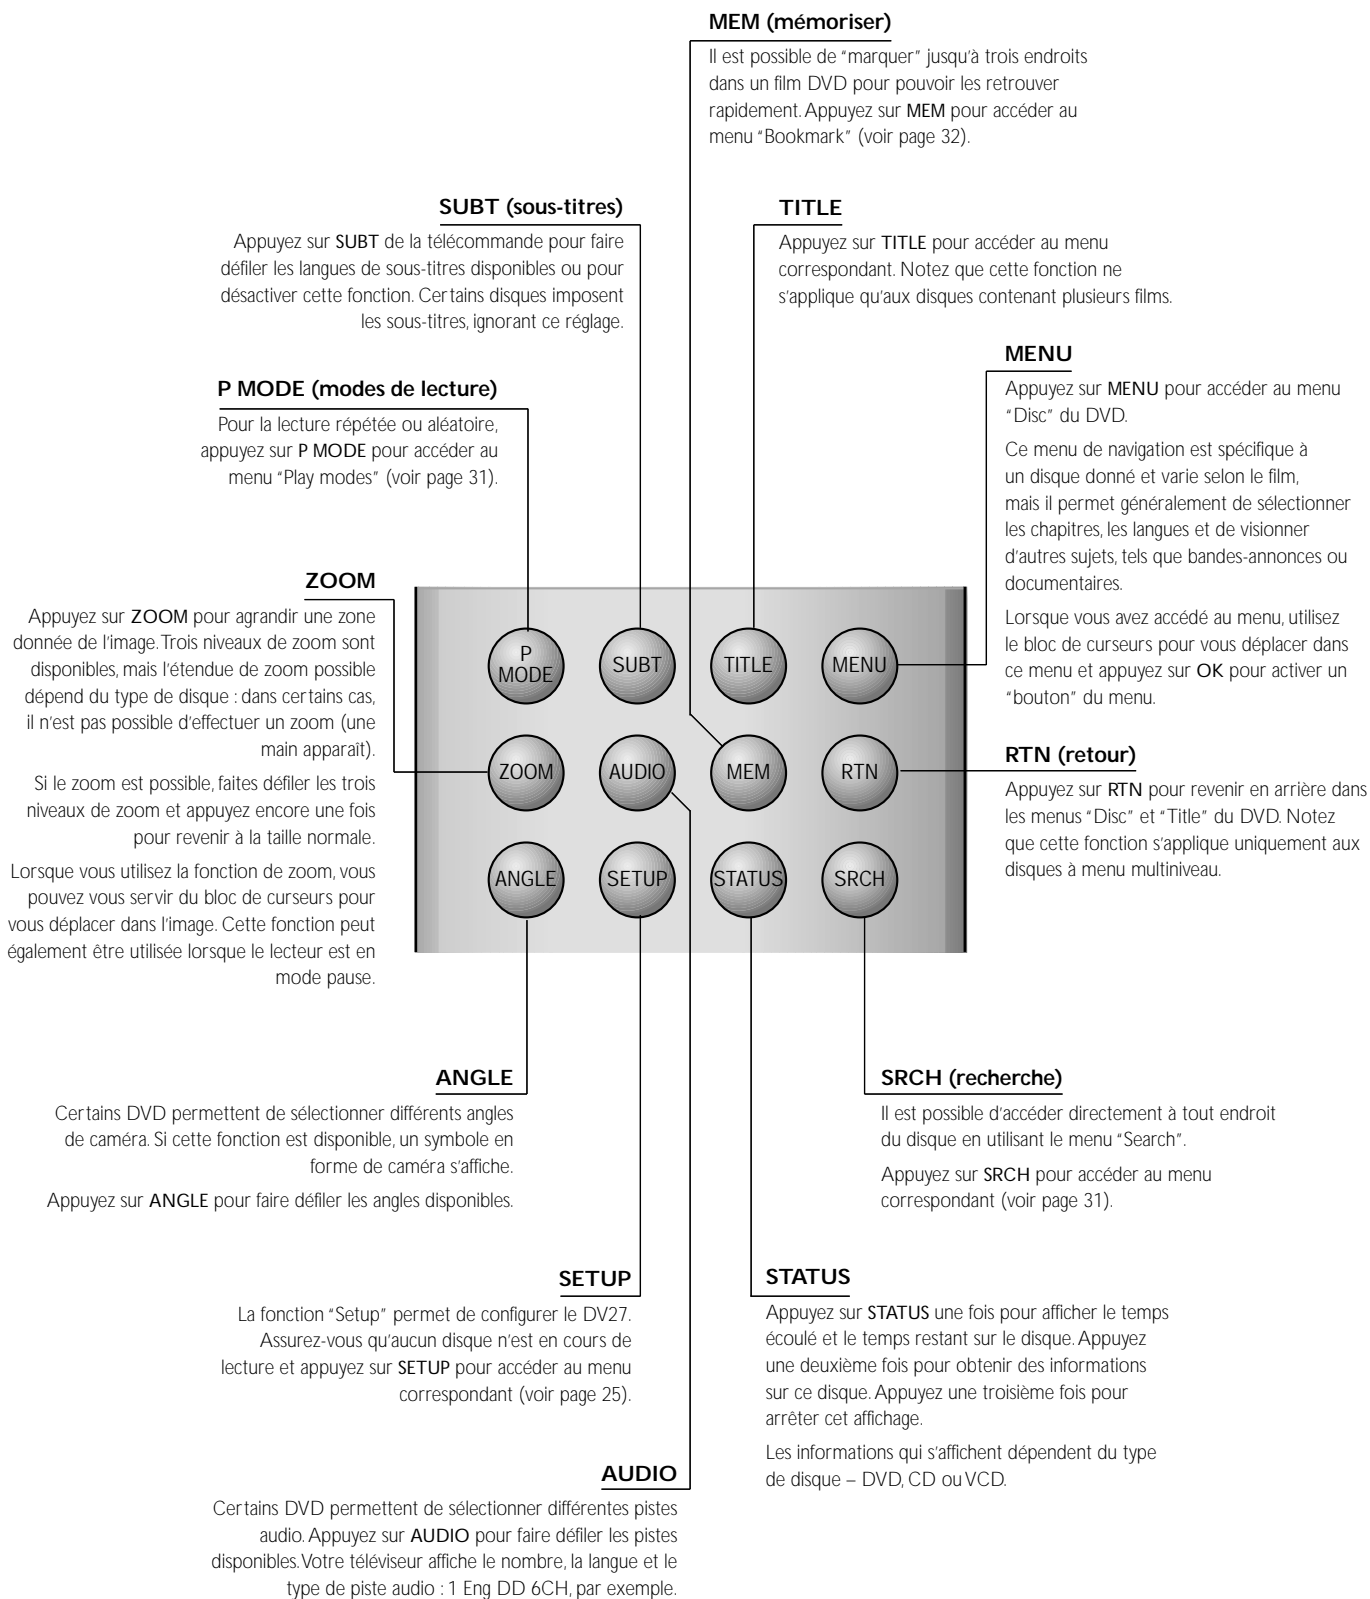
MEM (mémoriser)

Il est possible de "marquer" jusqu'à trois endroits dans un film DVD pour pouvoir les retrouver rapidement. Appuyez sur MEM pour accéder au menu "Bookmark" (voir page 32).

SUBT (sous-titres)

Appuyez sur SUBT de la télécommande pour faire défiler les langues de sous-titres disponibles ou pour désactiver cette fonction. Certains disques imposent les sous-titres, ignorant ce réglage.

TITLE

Appuyez sur TITLE pour accéder au menu correspondant. Notez que cette fonction ne s'applique qu'aux disques contenant plusieurs films.

MENU

Appuyez sur MENU pour accéder au menu "Disc" du DVD.

Ce menu de navigation est spécifique à un disque donné et varie selon le film, mais il permet généralement de sélectionner les chapitres, les langues et de visionner d'autres sujets, tels que bandes-annonces ou documentaires.

Lorsque vous avez accédé au menu, utilisez le bloc de curseurs pour vous déplacer dans ce menu et appuyez sur OK pour activer un "bouton" du menu.

P MODE (modes de lecture)

Pour la lecture répétée ou aléatoire, appuyez sur P MODE pour accéder au menu "Play modes" (voir page 31).

ZOOM

Appuyez sur ZOOM pour agrandir une zone donnée de l'image. Trois niveaux de zoom sont disponibles, mais l'étendue de zoom possible dépend du type de disque : dans certains cas, il n'est pas possible d'effectuer un zoom (une main apparaît).

Si le zoom est possible, faites défiler les trois niveaux de zoom et appuyez encore une fois pour revenir à la taille normale.

Lorsque vous utilisez la fonction de zoom, vous pouvez vous servir du bloc de curseurs pour vous déplacer dans l'image. Cette fonction peut également être utilisée lorsque le lecteur est en mode pause.

P MODE
SUBT
TITLE
MENU
ZOOM
AUDIO
MEM
RTN
ANGLE
SETUP
STATUS
SRCH

RTN (retour)

Appuyez sur RTN pour revenir en arrière dans les menus "Disc" et "Title" du DVD. Notez que cette fonction s'applique uniquement aux disques à menu multiniveau.

ANGLE

Certains DVD permettent de sélectionner différents angles de caméra. Si cette fonction est disponible, un symbole en forme de caméra s'affiche.

Appuyez sur ANGLE pour faire défiler les angles disponibles.

SRCH (recherche)

Il est possible d'accéder directement à tout endroit du disque en utilisant le menu "Search".

Appuyez sur SRCH pour accéder au menu correspondant (voir page 31).

SETUP

La fonction "Setup" permet de configurer le DV27. Assurez-vous qu'aucun disque n'est en cours de lecture et appuyez sur SETUP pour accéder au menu correspondant (voir page 25).

STATUS

Appuyez sur STATUS une fois pour afficher le temps écoulé et le temps restant sur le disque. Appuyez une deuxième fois pour obtenir des informations sur ce disque. Appuyez une troisième fois pour arrêter cet affichage.

Les informations qui s'affichent dépendent du type de disque – DVD, CD ou VCD.

AUDIO

Certains DVD permettent de sélectionner différentes pistes audio. Appuyez sur AUDIO pour faire défiler les pistes disponibles. Votre téléviseur affiche le nombre, la langue et le type de piste audio : 1 Eng DD 6CH, par exemple.